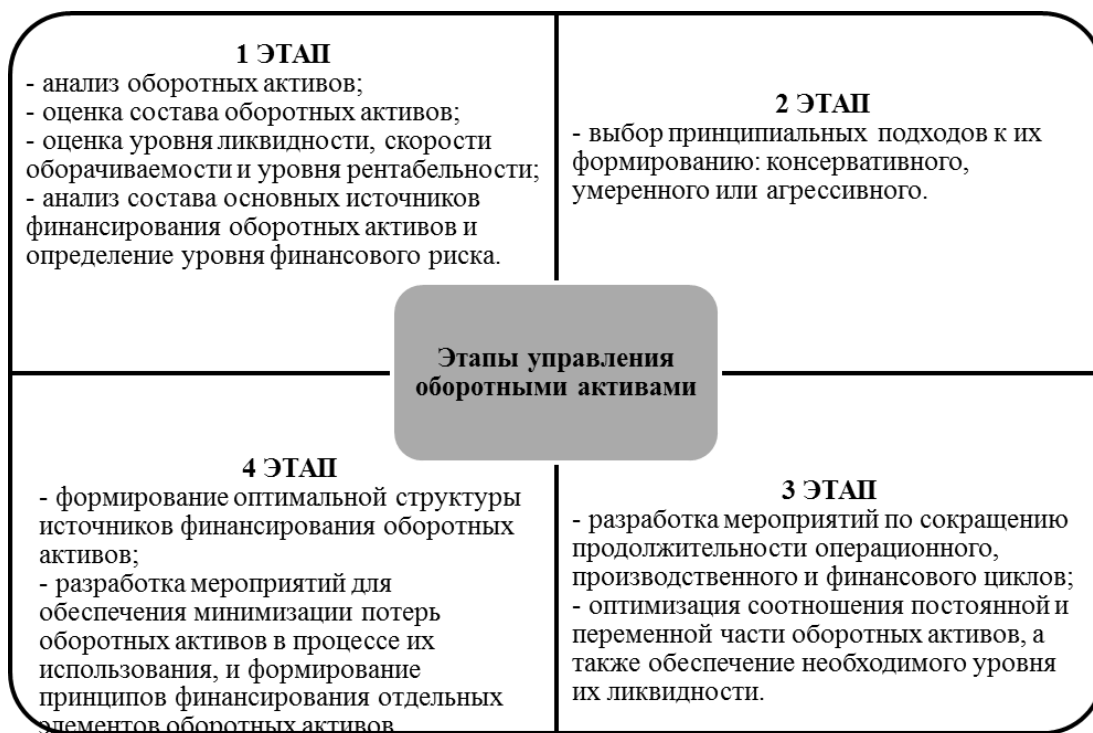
1 ЭТАП
- анализ оборотных активов;
- оценка состава оборотных активов;
- оценка уровня ликвидности, скорости оборачиваемости и уровня рентабельности;
- анализ состава основных источников финансирования оборотных активов и определение уровня финансового риска.

2 ЭТАП
- выбор принципиальных подходов к их формированию: консервативного, умеренного или агрессивного.

Этапы управления оборотными активами

4 ЭТАП
- формирование оптимальной структуры источников финансирования оборотных активов;
- разработка мероприятий для обеспечения минимизации потерь оборотных активов в процессе их использования, и формирование принципов финансирования отдельных элементов оборотных активов.

3 ЭТАП
- разработка мероприятий по сокращению продолжительности операционного, производственного и финансового циклов;
- оптимизация соотношения постоянной и переменной части оборотных активов, а также обеспечение необходимого уровня их ликвидности.